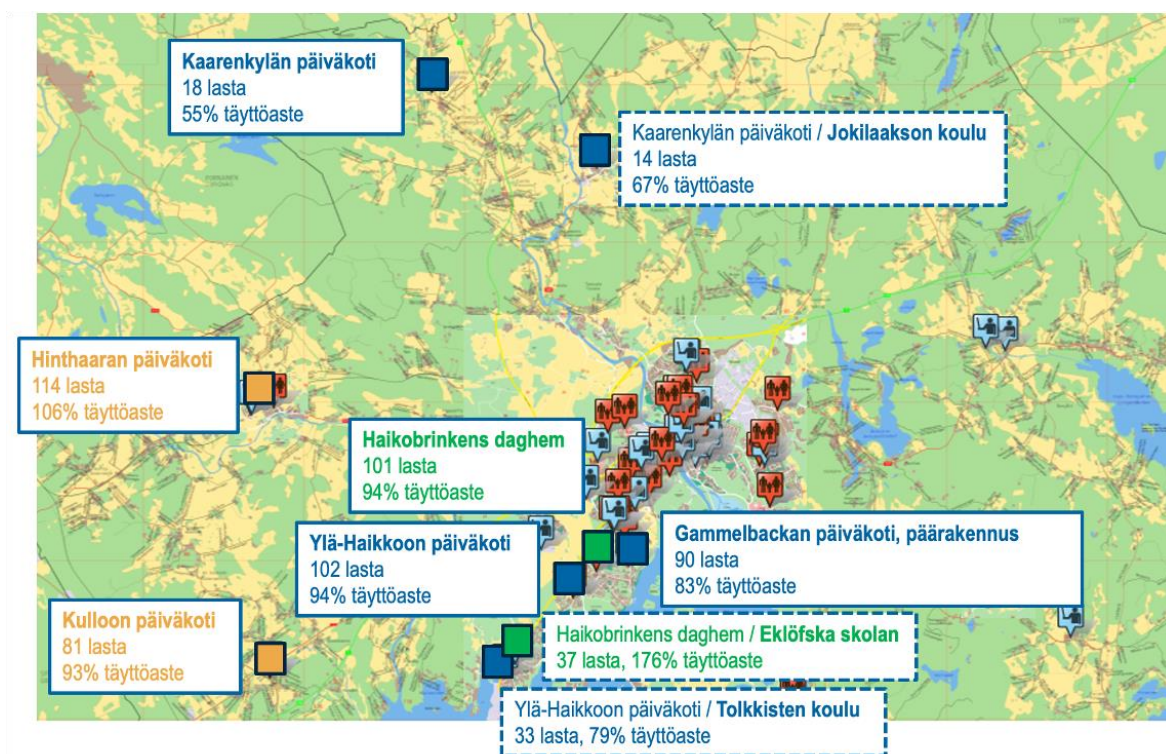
Kaarenkylän päiväkoti
18 lasta
55% täyttöaste

Kaarenkylän päiväkoti / Jokilaakson koulu
14 lasta
67% täyttöaste

Hinthaaran päiväkoti
114 lasta
106% täyttöaste

Haikobrinkens daghem
101 lasta
94% täyttöaste

Ylä-Haikkoon päiväkoti
102 lasta
94% täyttöaste

Gammelbackan päiväkoti, päärakennus
90 lasta
83% täyttöaste

Kulloon päiväkoti
81 lasta
93% täyttöaste

Haikobrinkens daghem / Eklöfska skolan
37 lasta, 176% täyttöaste

Ylä-Haikkoon päiväkoti / Tolkkisten koulu
33 lasta, 79% täyttöaste